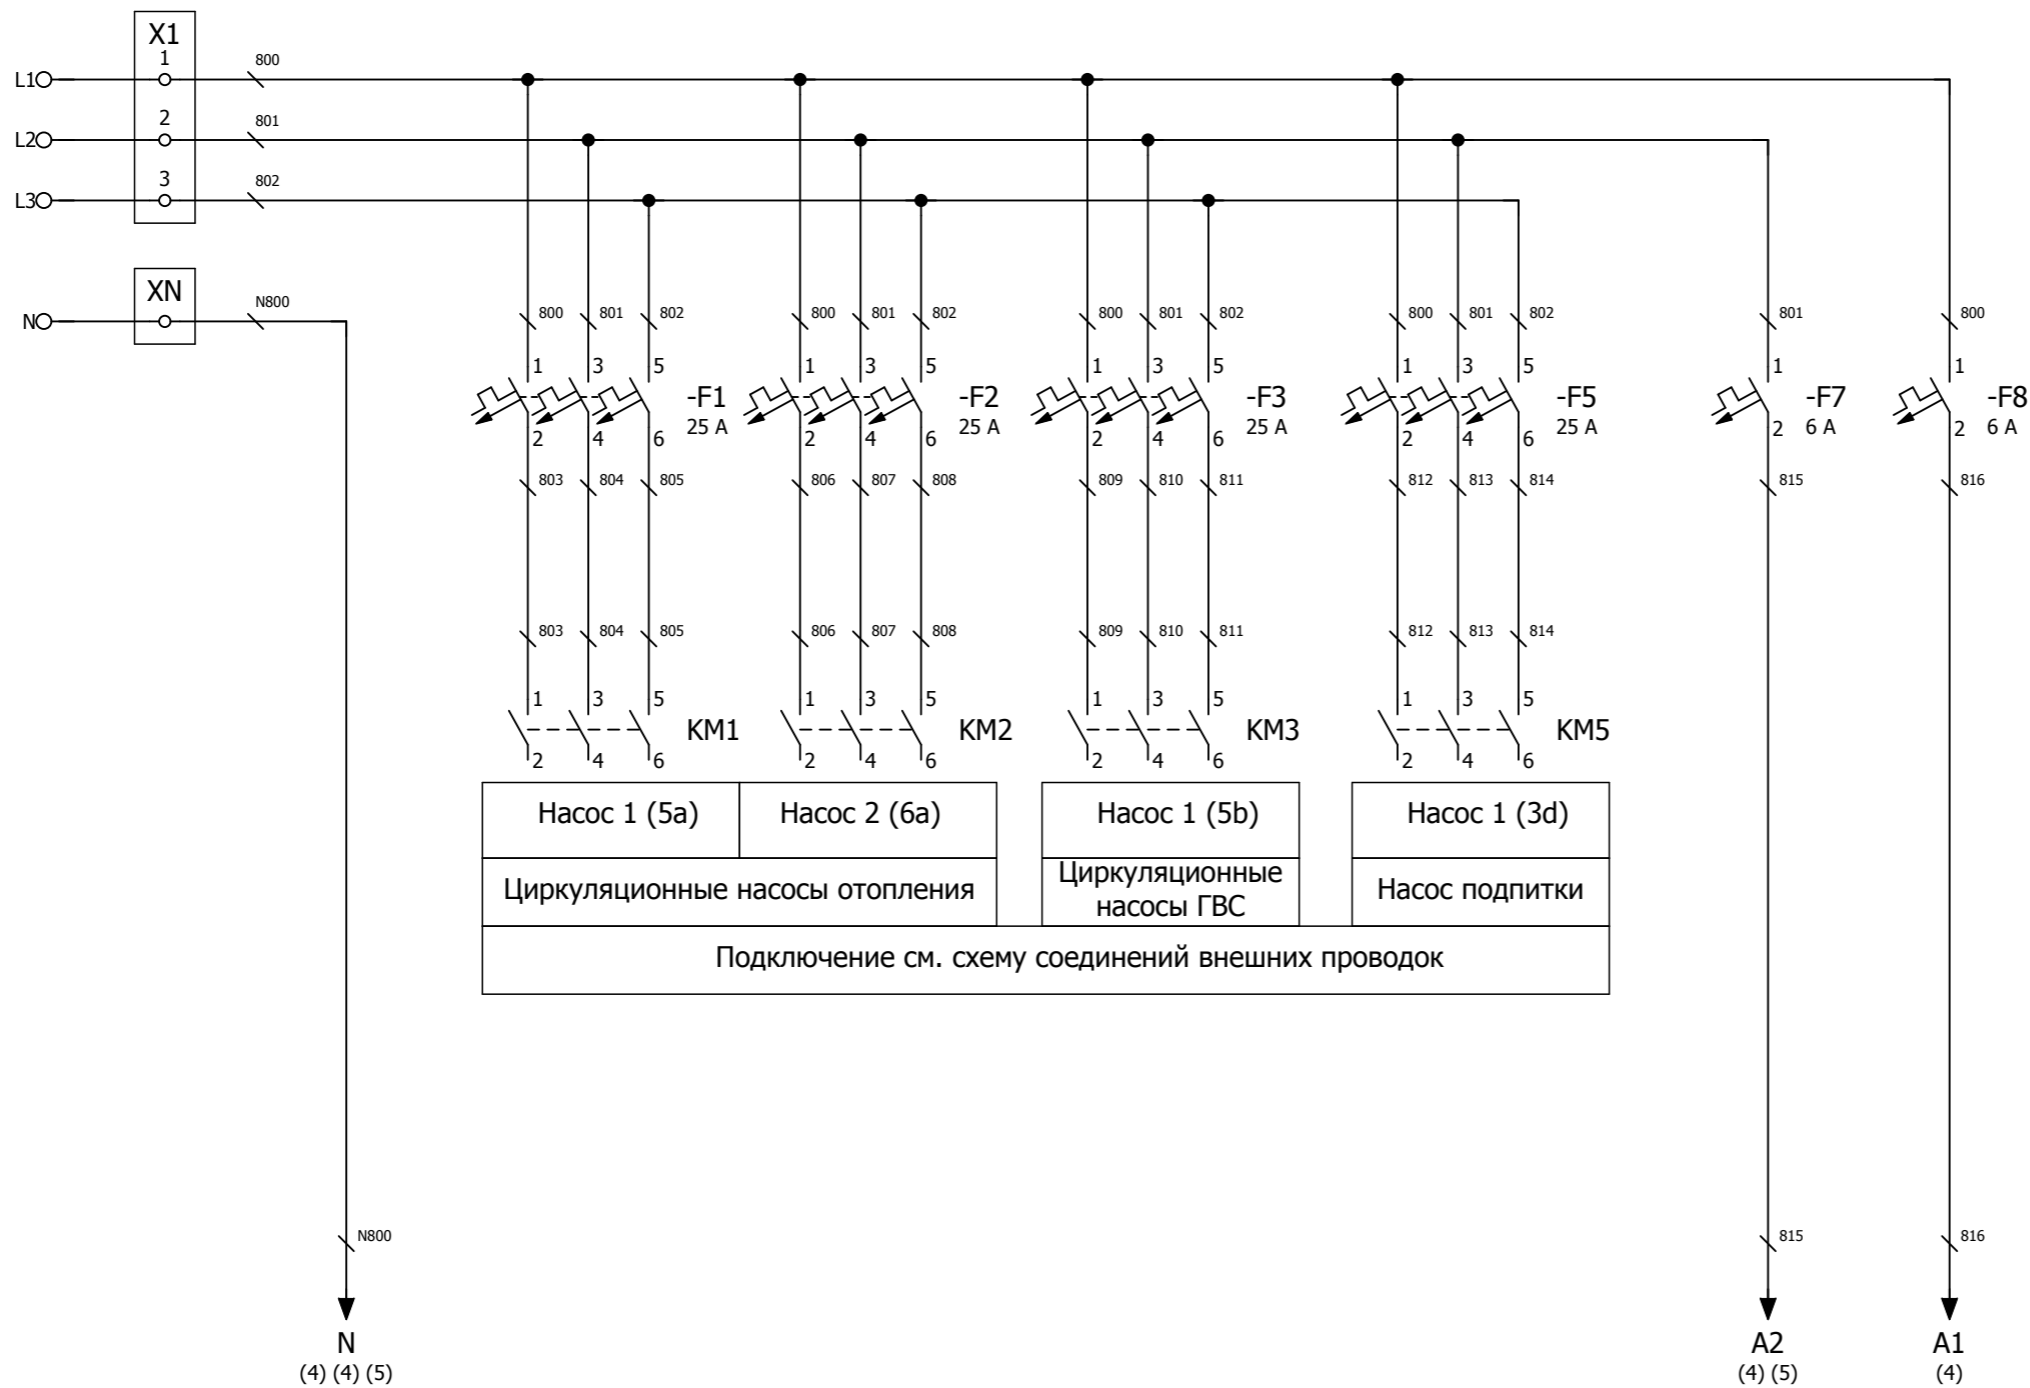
X1
1
2
3
L1
L2
L3
800
801
802
XN
N
N800

800 801 802 800 801 802 800 801 802 800 801 802 801 800

1 3 5 1 3 5 1 3 5 1 3 5 1 1

-F1
25 A
-F2
25 A
-F3
25 A
-F5
25 A
-F7
6 A
-F8
6 A

2 4 6 2 4 6 2 4 6 2 4 6 2 2

803 804 805 806 807 808 809 810 811 812 813 814 815 816

803 804 805 806 807 808 809 810 811 812 813 814

1 3 5 1 3 5 1 3 5 1 3 5

KM1
KM2
KM3
KM5

2 4 6 2 4 6 2 4 6 2 4 6

| Насос 1 (5а) | Насос 2 (6а) | Насос 1 (5b) | Насос 1 (3d) |
|---|---|---|---|
| Циркуляционные насосы отопления | | Циркуляционные насосы ГВС | Насос подпитки |
| Подключение см. схему соединений внешних проводок | | | |

N800
815
816

N
(4) (4) (5)
A2
(4) (5)
A1
(4)